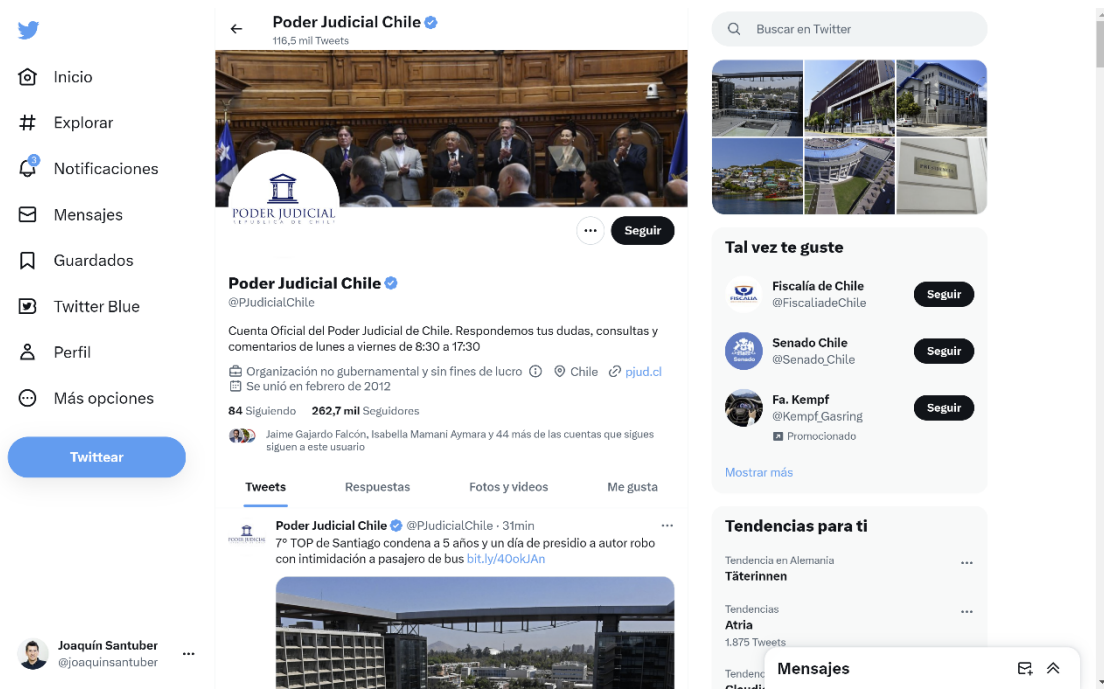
Inicio
Explorar
3
Notificaciones
Mensajes
Guardados
Twitter Blue
Perfil
Más opciones
Twittear

Joaquín Santuber
@joaquinsantuber

Poder Judicial Chile
116,5 mil Tweets

PODER JUDICIAL
REPÚBLICA DE CHILE

Seguir

Poder Judicial Chile
@PJudicialChile

Cuenta Oficial del Poder Judicial de Chile. Respondemos tus dudas, consultas y comentarios de lunes a viernes de 8:30 a 17:30

Organización no gubernamental y sin fines de lucro Chile pjud.cl
Se unió en febrero de 2012

84 Siguiendo 262,7 mil Seguidores

Jaime Gajardo Falcón, Isabella Mamani Aymara y 44 más de las cuentas que sigues siguen a este usuario

Tweets Respuestas Fotos y videos Me gusta

Poder Judicial Chile @PJudicialChile · 31min
7° TOP de Santiago condena a 5 años y un día de presidio a autor robo con intimidación a pasajero de bus bit.ly/40okJAn

Buscar en Twitter

Tal vez te guste

Fiscalía de Chile
@FiscaliadeChile
Seguir

Senado Chile
@Senado_Chile
Seguir

Fa. Kempf
@Kempf_Gasring
Promocionado
Seguir

Mostrar más

Tendencias para ti

Tendencia en Alemania
Täterinnen

Tendencias
Atria
1.875 Tweets

Tendenc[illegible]
Claudi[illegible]

Mensajes